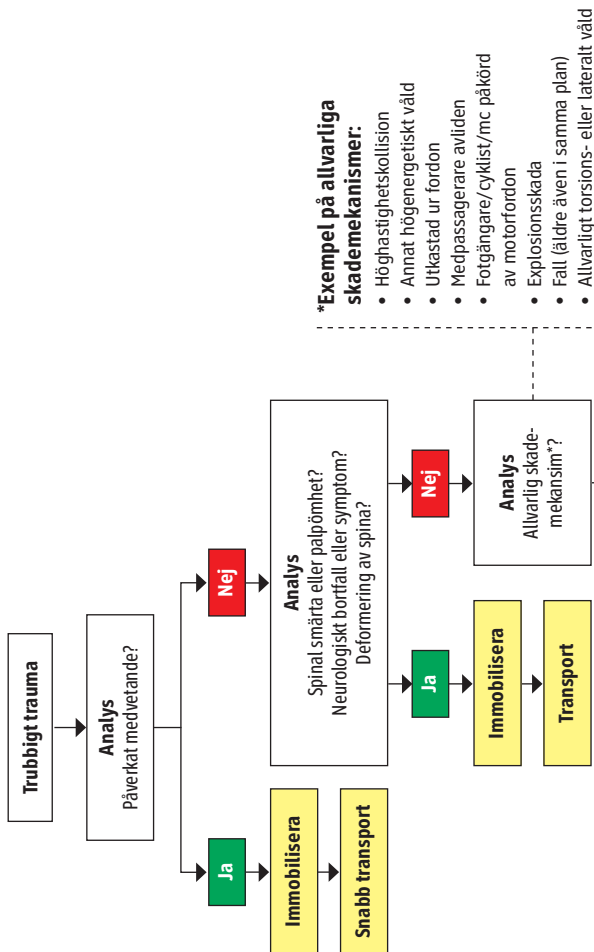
Trubbigt trauma

Analys
Påverkat medvetande?

Ja

Immobilisera

Snabb transport

Nej

Analys
Spinal smärta eller palpömhet?
Neurologiskt bortfall eller symptom?
Deformering av spina?

Ja

Immobilisera

Transport

Nej

Analys
Allvarlig skademekansim*?

*Exempel på allvarliga skademekanismer:
• Höghastighetskollision
• Annat högenergetiskt våld
• Utkastad ur fordon
• Medpassagerare avliden
• Fotgängare/cyklist/mc påkörd av motorfordon
• Explosionsskada
• Fall (äldre även i samma plan)
• Allvarligt torsions- eller lateralt våld